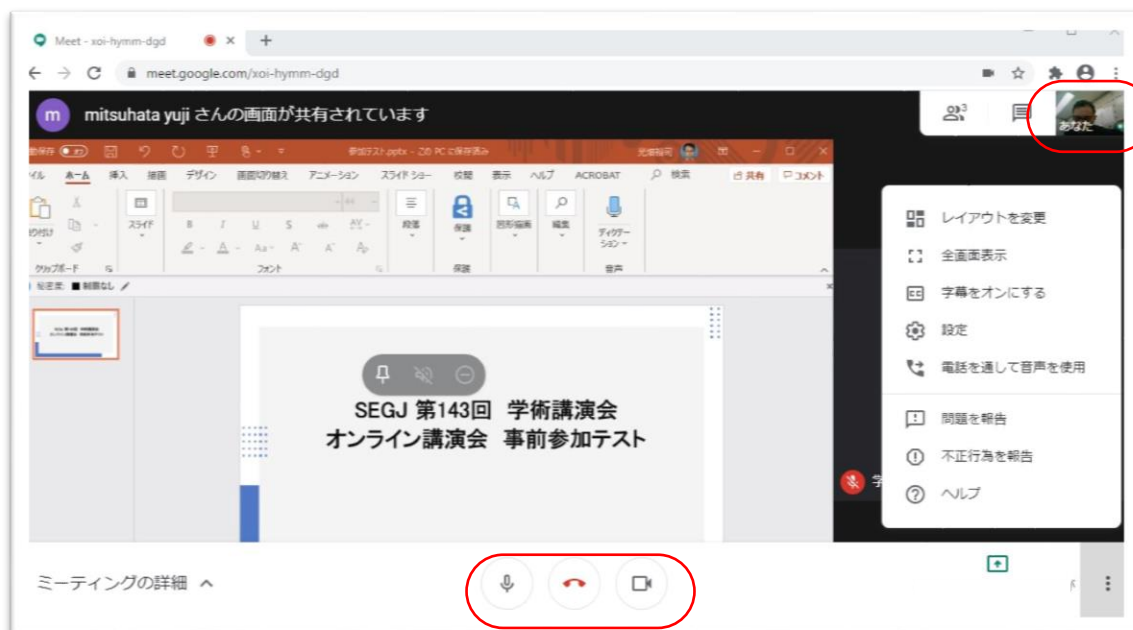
Meet - xoi-hymm-dgd
meet.google.com/xoi-hymm-dgd

m mitsuhata yuji さんの画面が共有されています

3
あなた

参加テスト.pptx - この PC に保存済み
ファイル ホーム 挿入 描画 デザイン 画面切り替え アニメーション スライド ショー 校閲 表示 ヘルプ ACROBAT 検索
共有 コメント
貼り付け スライド 段落 保護 図形描画 編集 ディクテーション
クリップボード フォント 保護 音声

SEGJ 第143回 学術講演会
オンライン講演会 事前参加テスト

レイアウトを変更
全画面表示
字幕をオンにする
設定
電話を通して音声を使用
問題を報告
不正行為を報告
ヘルプ

ミーティングの詳細